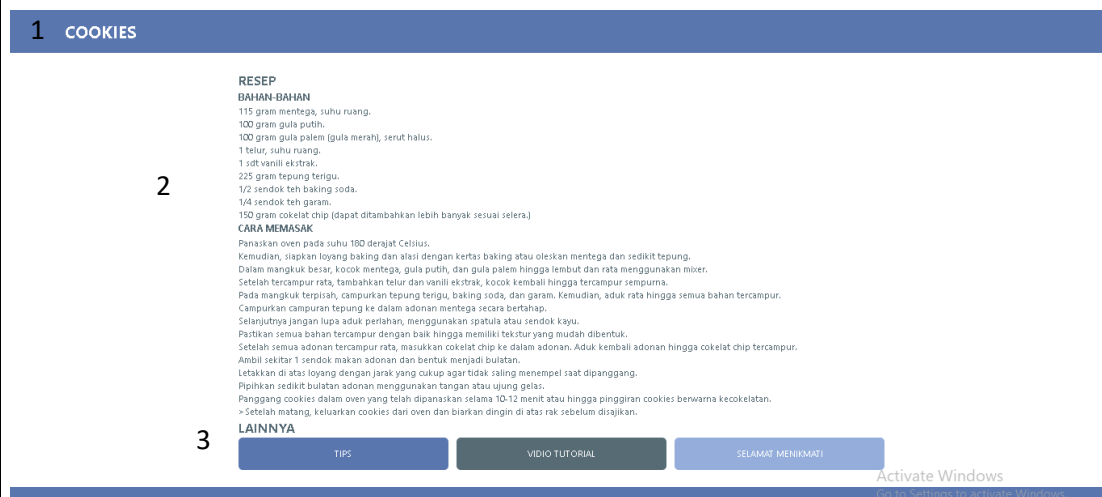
1 COOKIES

RESEP

BAHAN-BAHAN

115 gram mentega, suhu ruang.
100 gram gula putih.
100 gram gula palem (gula merah), serut halus.
1 telur, suhu ruang.
1 sdt vanili ekstrak.
225 gram tepung terigu.
1/2 sendok teh baking soda.
1/4 sendok teh garam.
150 gram cokelat chip (dapat ditambahkan lebih banyak sesuai selera.)

2

CARA MEMASAK

Panaskan oven pada suhu 180 derajat Celsius.
Kemudian, siapkan loyang baking dan alasi dengan kertas baking atau oleskan mentega dan sedikit tepung.
Dalam mangkuk besar, kocok mentega, gula putih, dan gula palem hingga lembut dan rata menggunakan mixer.
Setelah tercampur rata, tambahkan telur dan vanili ekstrak, kocok kembali hingga tercampur sempurna.
Pada mangkuk terpisah, campurkan tepung terigu, baking soda, dan garam. Kemudian, aduk rata hingga semua bahan tercampur.
Campurkan campuran tepung ke dalam adonan mentega secara bertahap.
Selanjutnya jangan lupa aduk perlahan, menggunakan spatula atau sendok kayu.
Pastikan semua bahan tercampur dengan baik hingga memiliki tekstur yang mudah dibentuk.
Setelah semua adonan tercampur rata, masukkan cokelat chip ke dalam adonan. Aduk kembali adonan hingga cokelat chip tercampur.
Ambil sekitar 1 sendok makan adonan dan bentuk menjadi bulatan.
Letakkan di atas loyang dengan jarak yang cukup agar tidak saling menempel saat dipanggang.
Pipihkan sedikit bulatan adonan menggunakan tangan atau ujung gelas.
Panggang cookies dalam oven yang telah dipanaskan selama 10-12 menit atau hingga pinggiran cookies berwarna kecokelatan.
> Setelah matang, keluarkan cookies dari oven dan biarkan dingin di atas rak sebelum disajikan.

3 LAINNYA

TIPS
VIDIO TUTORIAL
SELAMAT MENIKMATI

Activate Windows
Go to Settings to activate Windows.